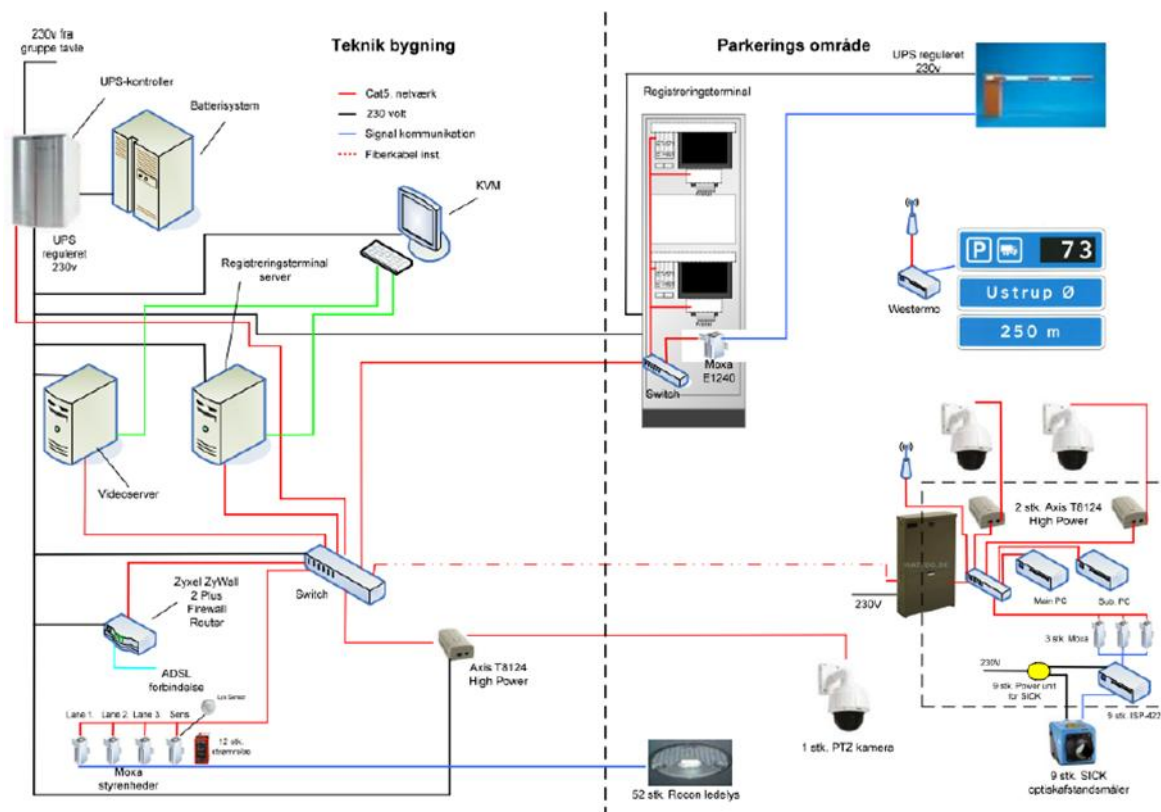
Teknik bygning

Parkerings område

230v fra gruppe tavle

UPS-kontroller

Batterisystem

UPS reguleret 230v

Cat5. netværk
230 volt
Signal kommunikation
Fiberkabel inst.

KVM

Registreringsterminal server

Videoserver

Switch

Zyxel ZyWall 2 Plus Firewall Router

ADSL forbindelse

Lane 1. Lane 2. Lane 3. Sens

Lux Sensor

12 stk. strømniske

Moxa styrenheder

Axis T8124 High Power

52 stk. Rocon ledelys

UPS reguleret 230v

Registreringsterminal

Moxa E1240

Switch

Westermo

P 73

Ustrup Ø

250 m

2 stk. Axis T8124 High Power

Main PC

Sub. PC

3 stk. Moxa

230V

230V

9 stk. Power unit for SICK

9 stk. ISP-422

9 stk. SICK optiskafstandsmåler

1 stk. PTZ kamera